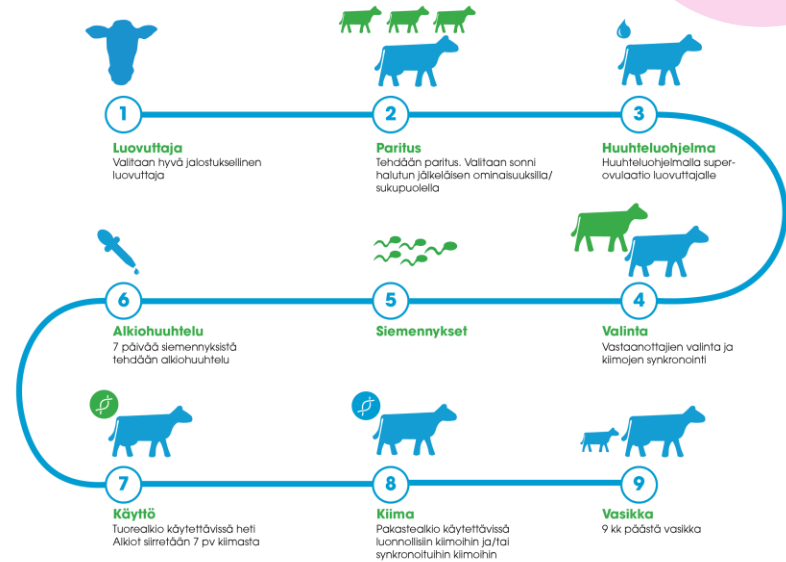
1
Luovuttaja
Valitaan hyvä jalostuksellinen luovuttaja

2
Paritus
Tehdään paritus. Valitaan sonni halutun jälkeläisen ominaisuuksilla/ sukupuolella

3
Huuhteluohjelma
Huuhteluohjelmalla superovulaatio luovuttajalle

6
Alkiohuuhtelu
7 päivää siemennyksistä tehdään alkiohuuhtelu

5
Siemennykset

4
Valinta
Vastaanottajien valinta ja kiimojen synkronointi

7
Käyttö
Tuorealkio käytettävissä heti Alkiot siirretään 7 pv kiimasta

8
Kiima
Pakastealkio käytettävissä luonnollisiin kiimoihin ja/tai synkronoituihin kiimoihin

9
Vasikka
9 kk päästä vasikka